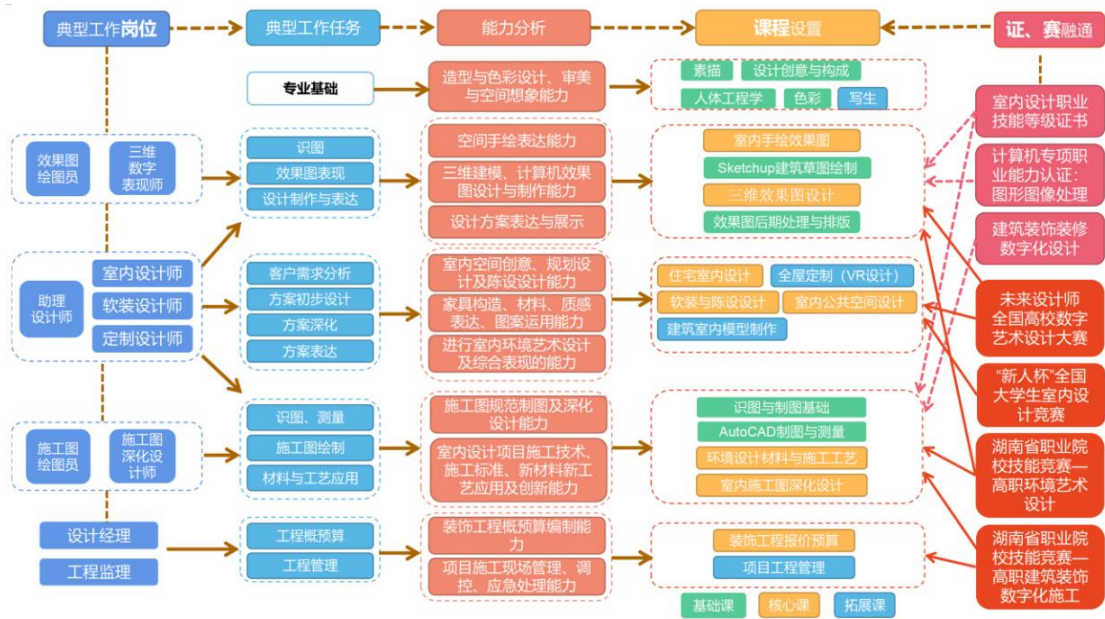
典型工作岗位

典型工作任务

能力分析

课程设置

证、赛融通

专业基础

造型与色彩设计、审美与空间想象能力

素描
设计创意与构成
人体工程学
色彩
写生

室内设计职业技能等级证书

效果图绘图员
三维数字表现师

识图
效果图表现
设计制作与表达

空间手绘表达能力
三维建模、计算机效果图设计与制作能力
设计方案表达与展示

室内手绘效果图
Sketchup建筑草图绘制
三维效果图设计
效果图后期处理与排版

计算机专项职业能力认证：图形图像处理

建筑装饰装修数字化设计

助理设计师
室内设计师
软装设计师
定制设计师

客户需求分析
方案初步设计
方案深化
方案表达

室内空间创意、规划设计及陈设设计能力
家具构造、材料、质感表达、图案运用能力
进行室内环境艺术设计及综合表现的能力

住宅室内设计
全屋定制（VR设计）
软装与陈设设计
室内公共空间设计
建筑室内模型制作

未来设计师全国高校数字艺术设计大赛

"新人杯"全国大学生室内设计竞赛

施工图绘图员
施工图深化设计师

识图、测量
施工图绘制
材料与工艺应用

施工图规范制图及深化设计能力
室内设计项目施工技术、施工标准、新材料新工艺应用及创新能力

识图与制图基础
AutoCAD制图与测量
环境设计材料与施工工艺
室内施工图深化设计

湖南省职业院校技能竞赛—高职环境艺术设计

设计经理
工程监理

工程概预算
工程管理

装饰工程概预算编制能力
项目施工现场管理、调控、应急处理能力

装饰工程报价预算
项目工程管理

湖南省职业院校技能竞赛—高职建筑装饰数字化施工

基础课
核心课
拓展课